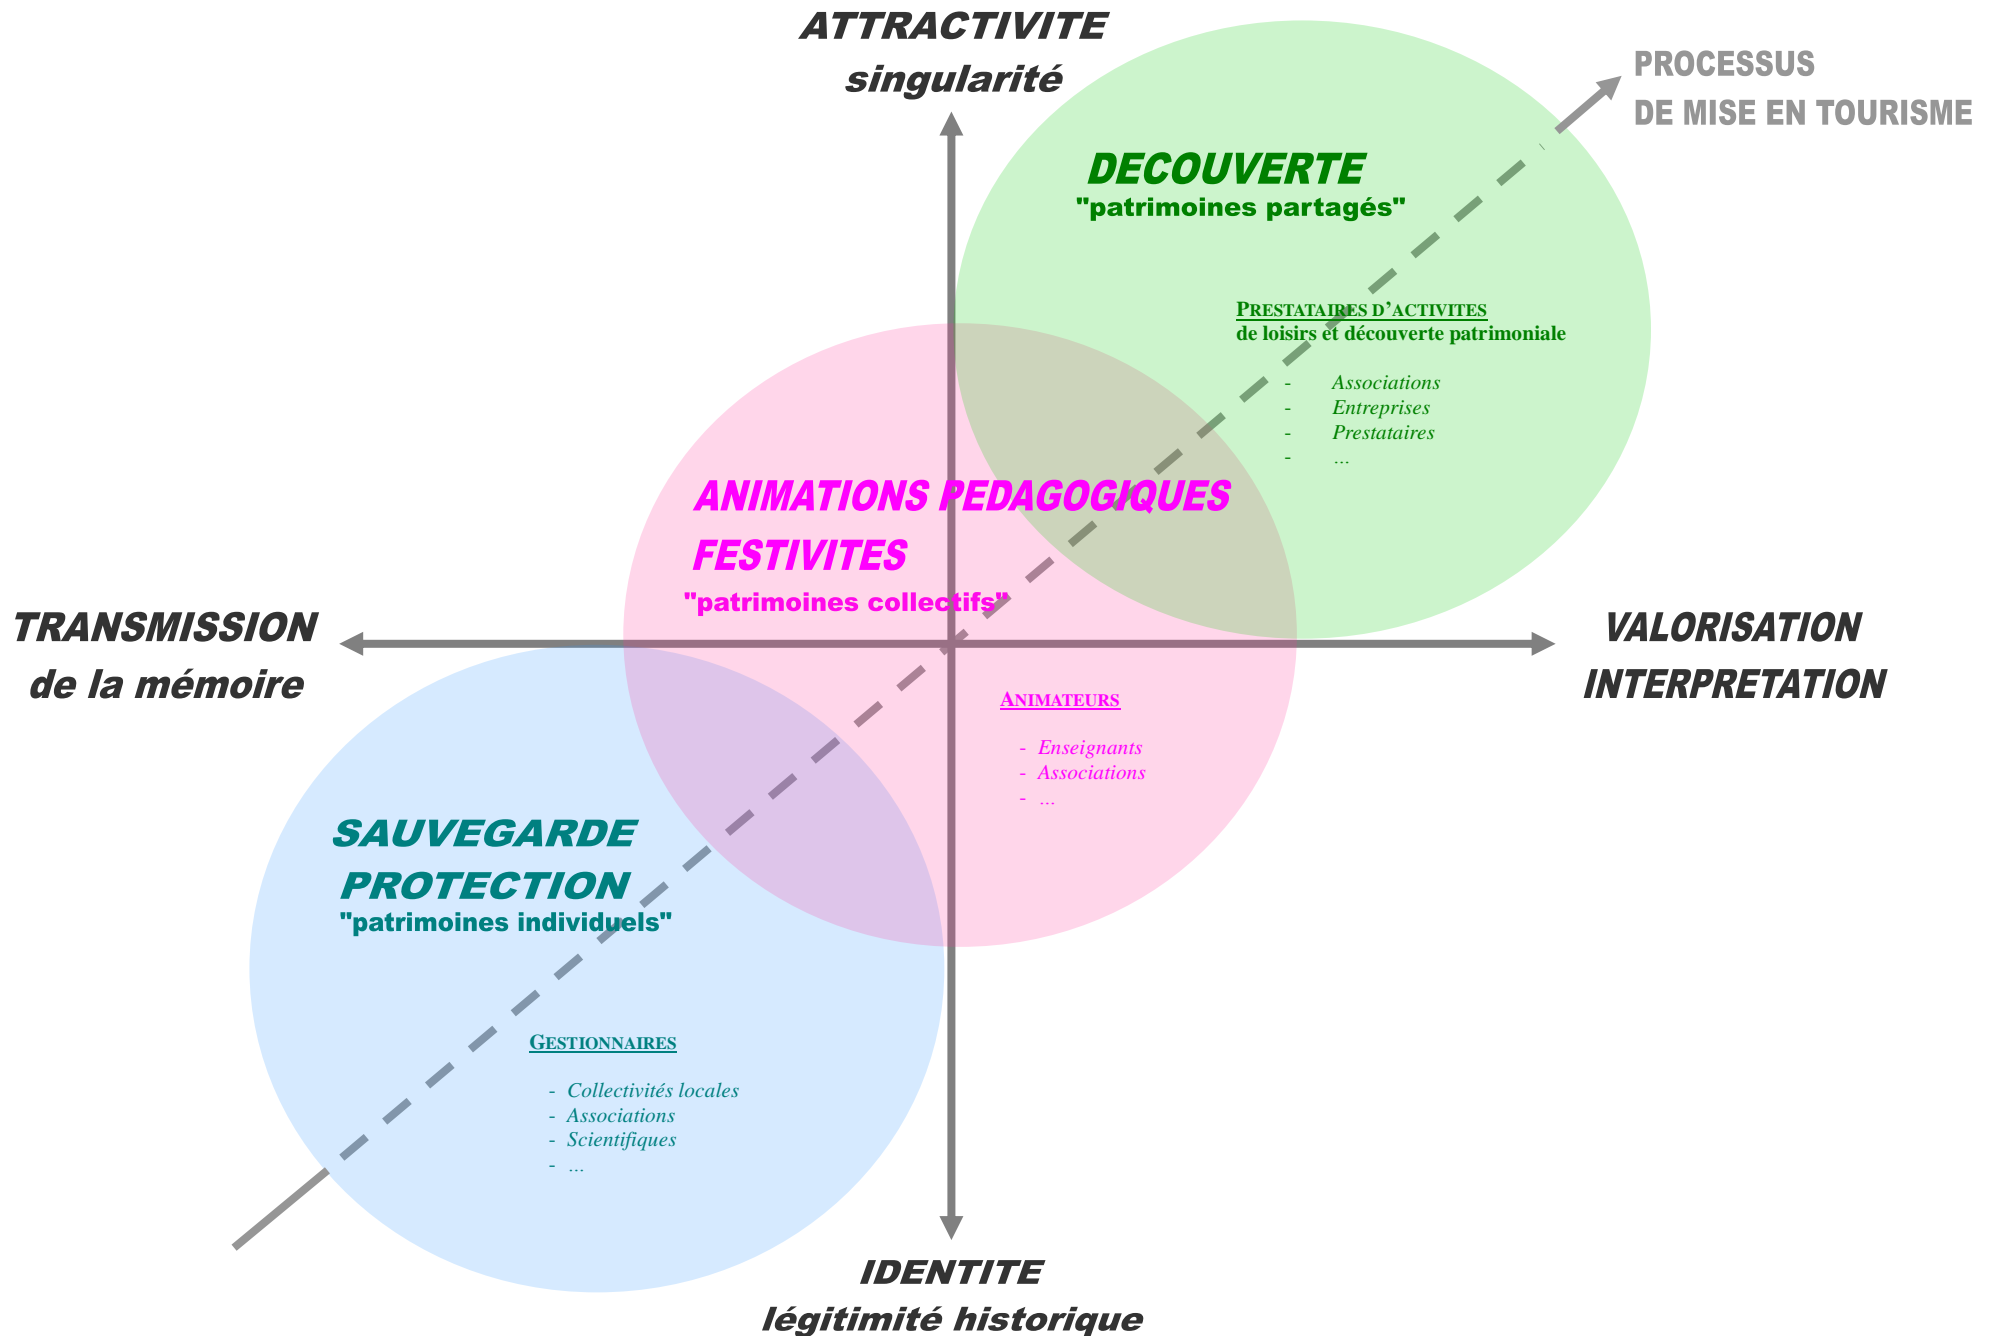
ATTRACTIVITE
singularité

PROCESSUS
DE MISE EN TOURISME

DECOUVERTE
"patrimoines partagés"

PRESTATAIRES D'ACTIVITES
de loisirs et découverte patrimoniale

- Associations
- Entreprises
- Prestataires
- ...

ANIMATIONS PEDAGOGIQUES
FESTIVITES
"patrimoines collectifs"

TRANSMISSION
de la mémoire

VALORISATION
INTERPRETATION

ANIMATEURS

- Enseignants
- Associations
- ...

SAUVEGARDE
PROTECTION
"patrimoines individuels"

GESTIONNAIRES

- Collectivités locales
- Associations
- Scientifiques
- ...

IDENTITE
légitimité historique